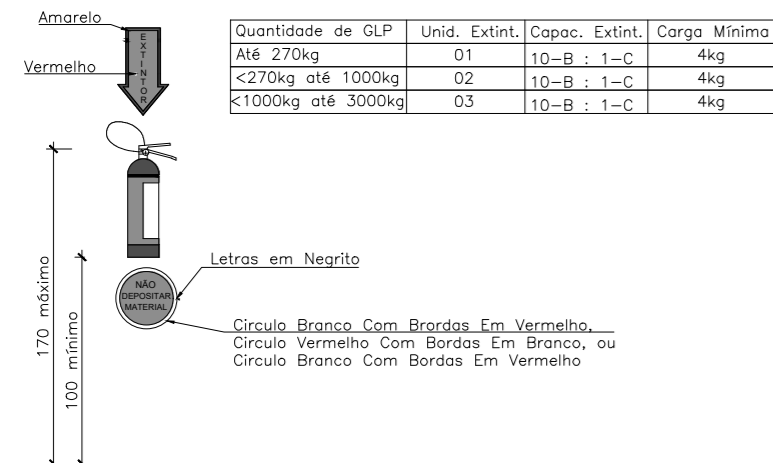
Amarelo

Vermelho

EXTINTOR

| Quantidade de GLP | Unid. Extint. | Capac. Extint. | Carga Mínima |
|---|---|---|---|
| Até 270kg | 01 | 10–B : 1–C | 4kg |
| <270kg até 1000kg | 02 | 10–B : 1–C | 4kg |
| <1000kg até 3000kg | 03 | 10–B : 1–C | 4kg |

170 máximo

100 mínimo

Letras em Negrito

NÃO DEPOSITAR MATERIAL

Circulo Branco Com Brordas Em Vermelho,
Circulo Vermelho Com Bordas Em Branco, ou
Circulo Branco Com Bordas Em Vermelho